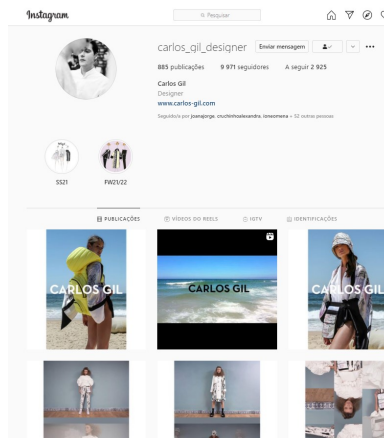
Instagram

Pesquisar

carlos_gil_designer Enviar mensagem

885 publicações 9 971 seguidores A seguir 2 925

Carlos Gil
Designer
www.carlos-gil.com

Seguido/a por joanajorge, cruchinhoalexandre, ioneomena + 52 outras pessoas

SS21

FW21/22

PUBLICAÇÕES VÍDEOS DO REELS IGTV IDENTIFICAÇÕES

CARLOS GIL

CARLOS GIL

CARLOS GIL